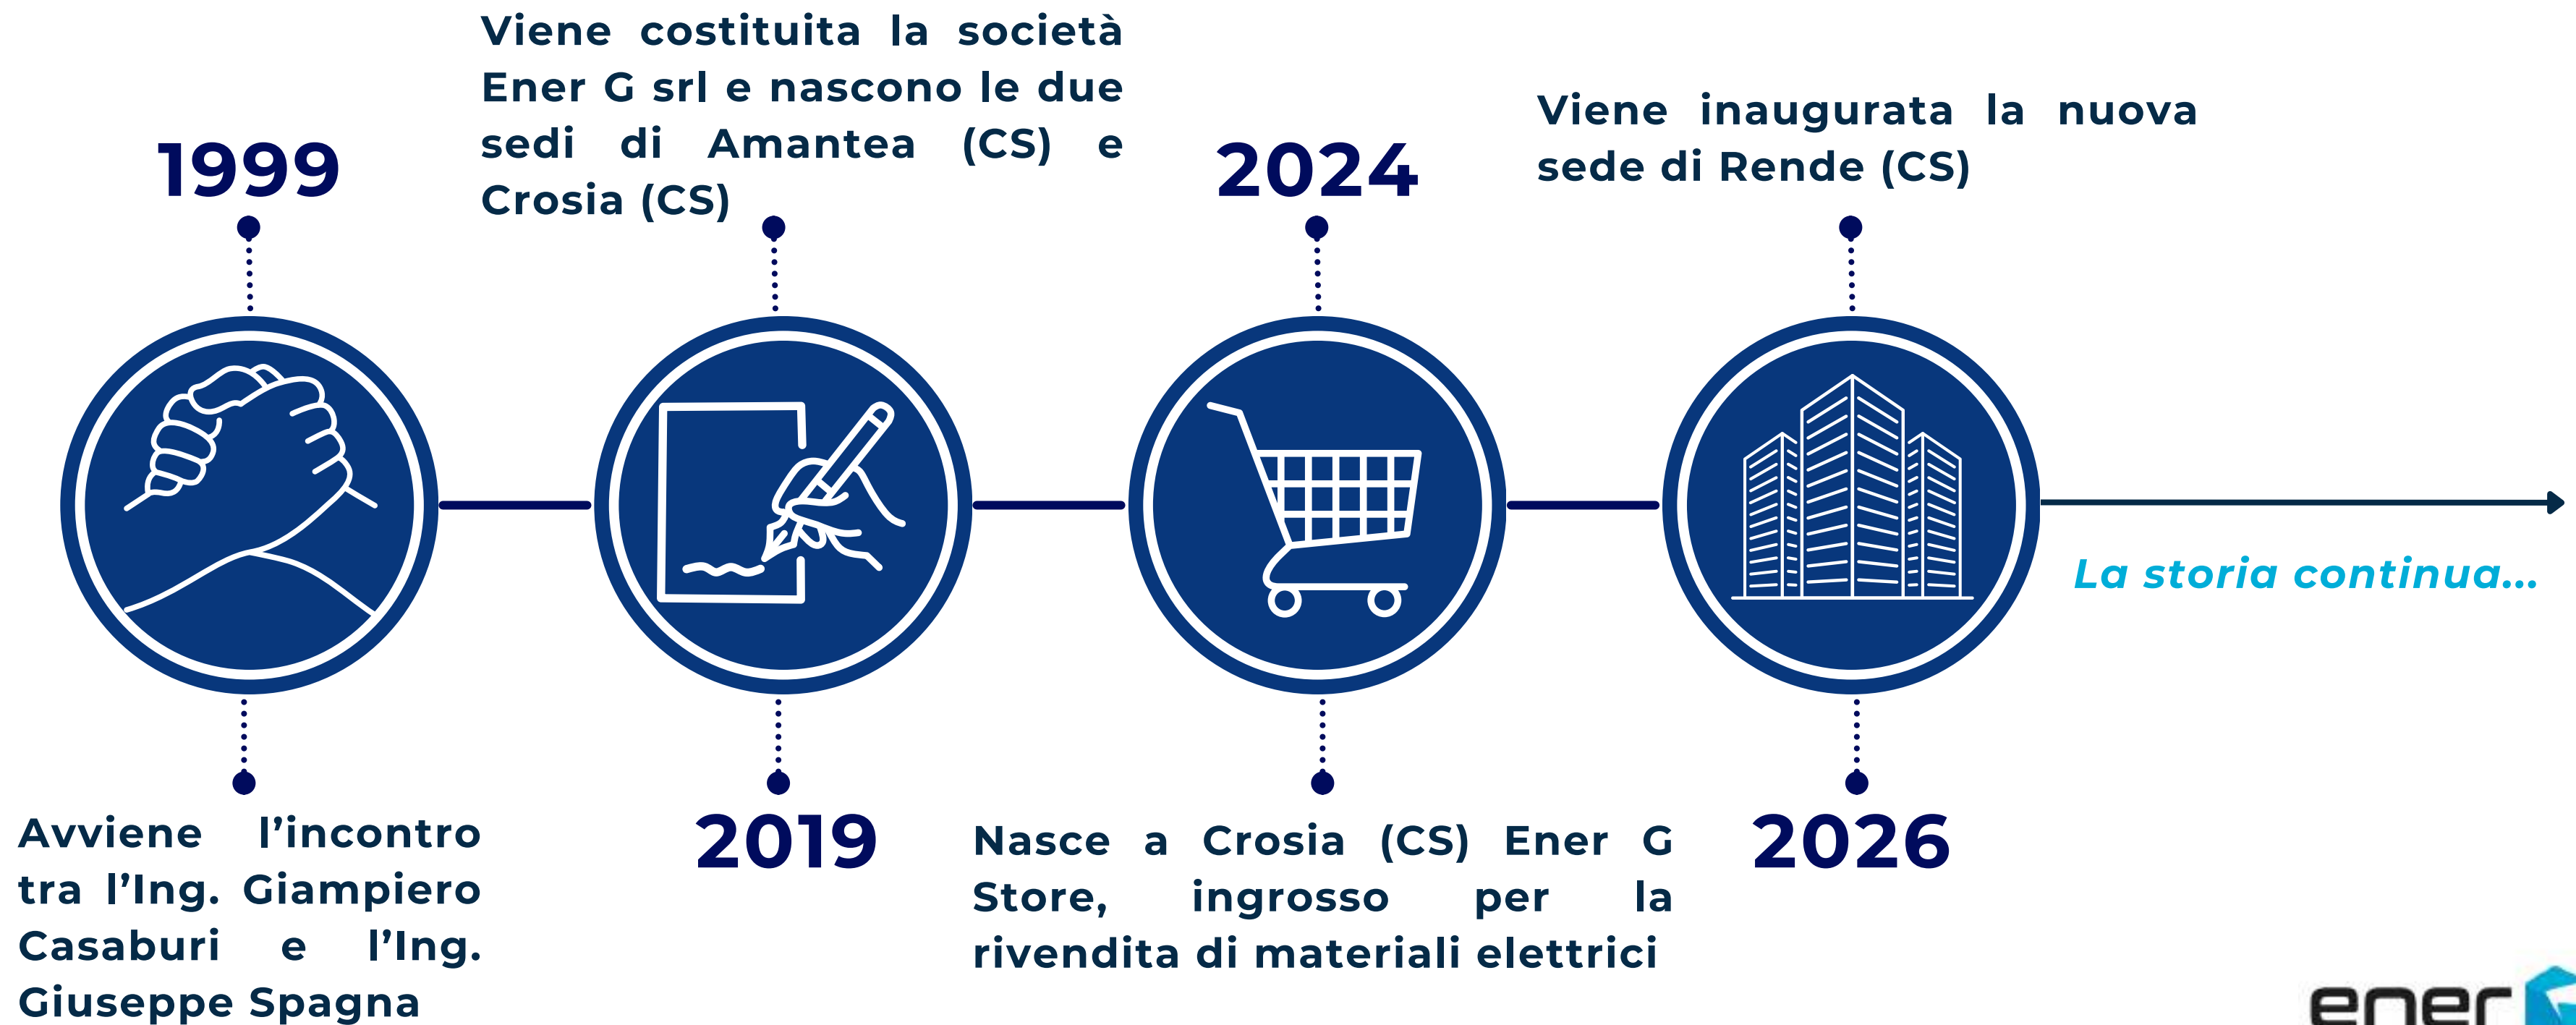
1999

Avviene l'incontro tra l'Ing. Giampiero Casaburi e l'Ing. Giuseppe Spagna

Viene costituita la società Ener G srl e nascono le due sedi di Amantea (CS) e Crosia (CS)

2019

2024

Nasce a Crosia (CS) Ener G Store, ingrosso per la rivendita di materiali elettrici

Viene inaugurata la nuova sede di Rende (CS)

2026

La storia continua...

ener